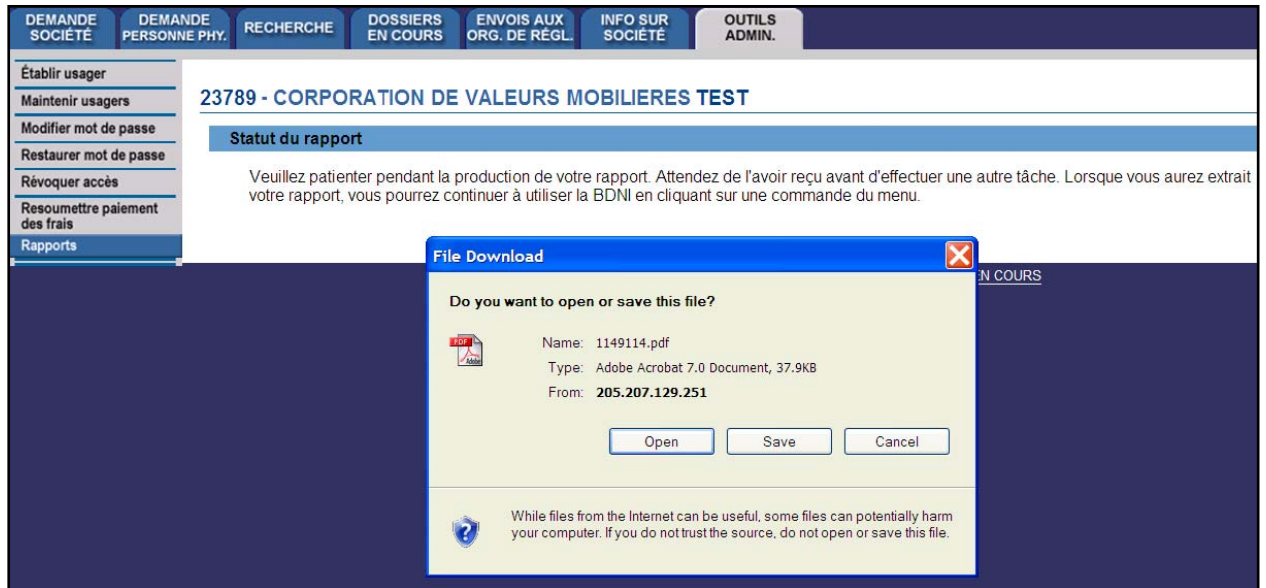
DEMANDE SOCIÉTÉ | DEMANDE PERSONNE PHY. | RECHERCHE | DOSSIERS EN COURS | ENVOIS AUX ORG. DE RÉGL. | INFO SUR SOCIÉTÉ | OUTILS ADMIN.

Établir usager
Maintenir usagers
Modifier mot de passe
Restaurer mot de passe
Révoquer accès
Resoumettre paiement des frais
Rapports

23789 - CORPORATION DE VALEURS MOBILIERES TEST

Statut du rapport

Veuillez patienter pendant la production de votre rapport. Attendez de l'avoir reçu avant d'effectuer une autre tâche. Lorsque vous aurez extrait votre rapport, vous pourrez continuer à utiliser la BDNI en cliquant sur une commande du menu.

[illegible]N COURS

File Download

Do you want to open or save this file?

PDF Adobe

Name: 1149114.pdf
Type: Adobe Acrobat 7.0 Document, 37.9KB
From: 205.207.129.251

Open | Save | Cancel

While files from the Internet can be useful, some files can potentially harm your computer. If you do not trust the source, do not open or save this file.